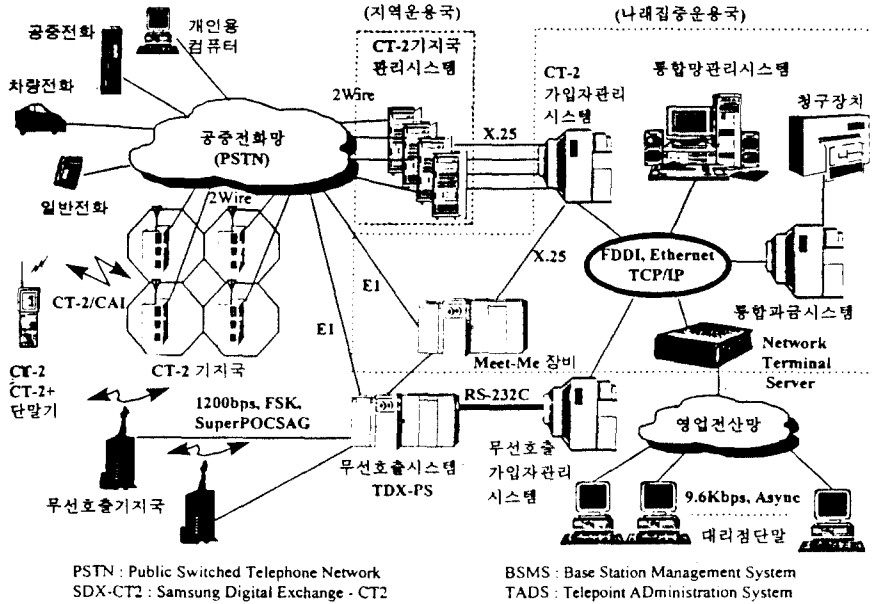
(지역운용국)

(나래집중운용국)

공중전화

개인용 컴퓨터

차량전화

일반전화

CT-2기지국 관리시스템

2Wire

공중전화망 (PSTN)

X.25

CT-2 가입자관리 시스템

통합망관리시스템

청구장치

2Wire

X.25

FDDI, Ethernet TCP/IP

CT-2/CAI

E1

통합과금시스템

E1

Meet-Me 장비

Network Terminal Server

CT-2 CT-2+ 단말기

CT-2 기지국

1200bps, FSK, SuperPOCSAG

RS-232C

무선호출 가입자관리 시스템

영업전산망

무선호출시스템 TDX-PS

9.6Kbps, Async

무선호출기지국

대리점단말

PSTN : Public Switched Telephone Network
SDX-CT2 : Samsung Digital Exchange - CT2

BSMS : Base Station Management System
TADS : Telepoint ADministration System